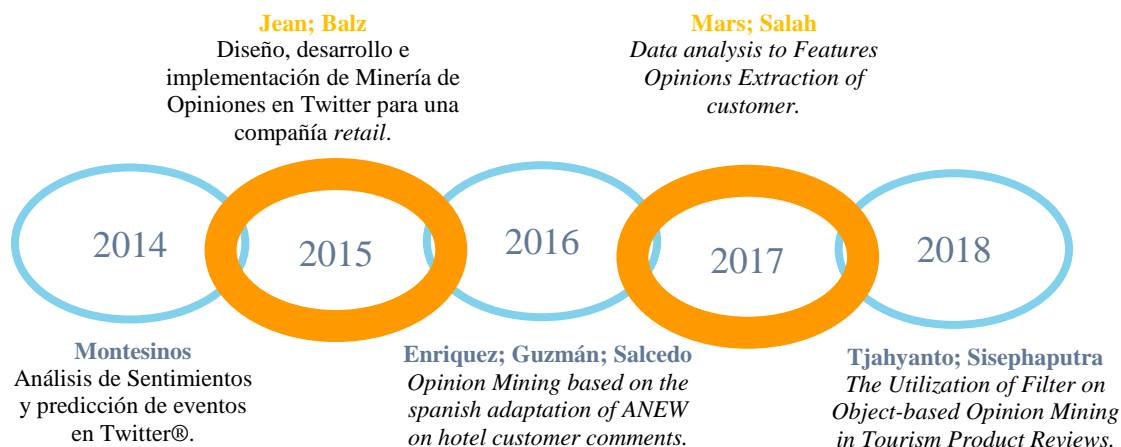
Jean; Balz
Diseño, desarrollo e implementación de Minería de Opiniones en Twitter para una compañía *retail*.

Mars; Salah
*Data analysis to Features Opinions Extraction of customer.*

2014

2015

2016

2017

2018

Montesinos
Análisis de Sentimientos y predicción de eventos en Twitter®.

Enriquez; Guzmán; Salcedo
*Opinion Mining based on the spanish adaptation of ANEW on hotel customer comments.*

Tjahyanto; Sisephaputra
*The Utilization of Filter on Object-based Opinion Mining in Tourism Product Reviews.*